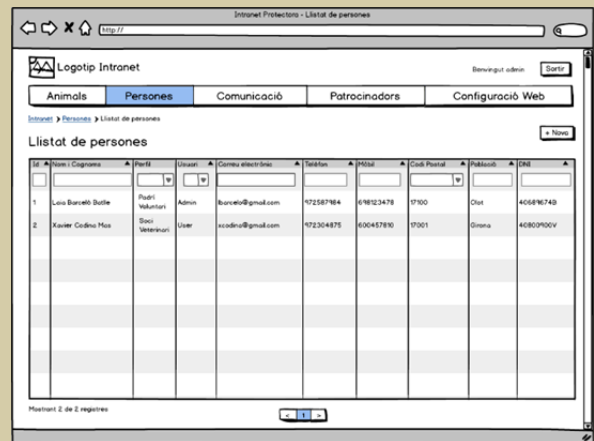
Intranet Protectora - Llistat de persones

http://

Logotip Intranet

Benvingut admin Sortir

| Animals | Persones | Comunicació | Patrocinadors | Configuració Web |
|---|---|---|---|---|

Intranet > Persones > Llistat de persones

Llistat de persones

+ Nou

| Id | Nom i Cognoms | Perfil | Usuari | Correu electrònic | Telèfon | Mòbil | Codi Postal | Població | DNI |
|---|---|---|---|---|---|---|---|---|---|
| 1 | Lois Barceló Botle | Padrí Voluntari | Admin | lbarcelo@gmail.com | 972587984 | 698123478 | 17100 | Olot | 40681674B |
| 2 | Xavier Codina Mas | Soci Veterinari | User | xcodina@gmail.com | 972304875 | 600457810 | 17001 | Girona | 40800900V |

Mostrant 2 de 2 registres

< 1 >